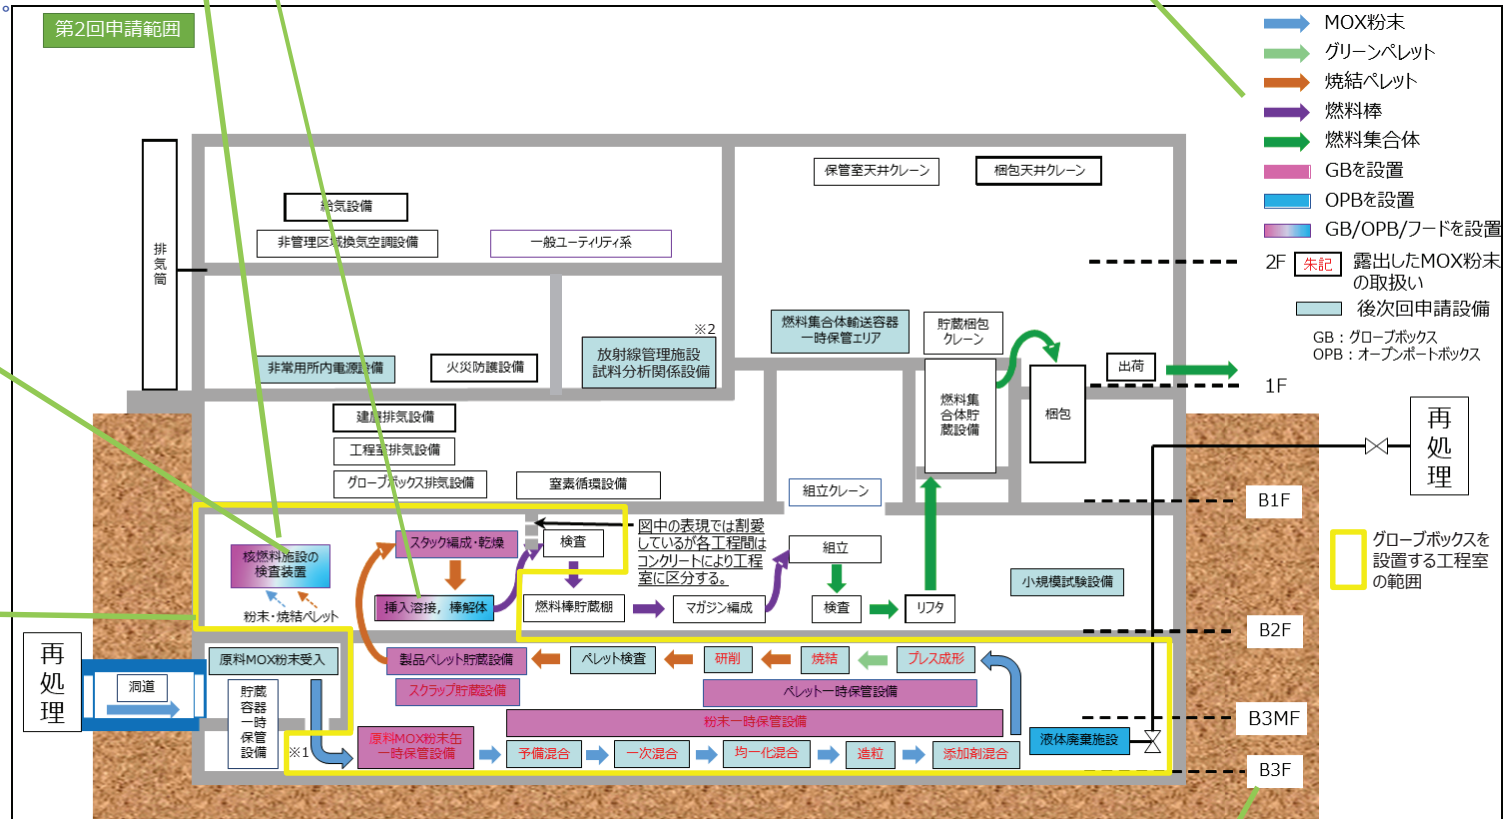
第2回申請範囲

MOX粉末
グリーンペレット
焼結ペレット
燃料棒
燃料集合体
GBを設置
OPBを設置
GB/OPB/フードを設置
2F
朱記 露出したMOX粉末の取扱い
後次回申請設備
GB：グローブボックス
OPB：オープンポートボックス

排気筒
給気設備
非管理区域換気空調設備
一般ユーティリティ系
保管室天井クレーン
梱包天井クレーン
※2
非常用所内電源設備
火災防護設備
放射線管理施設 試料分析関係設備
燃料集合体輸送容器一時保管エリア
貯蔵梱包クレーン
出荷
1F
建屋排気設備
工程室排気設備
グローブボックス排気設備
窒素循環設備
燃料集合体貯蔵設備
梱包
再処理
組立クレーン
B1F
核燃料施設の検査装置
スタック編成・乾燥
検査
図中の表現では割愛しているが各工程間はコンクリートにより工程室に区分する。
組立
小規模試験設備
グローブボックスを設置する工程室の範囲
粉末・焼結ペレット
挿入溶接，棒解体
燃料棒貯蔵棚
マガジン編成
検査
リフタ
B2F
再処理
洞道
原料MOX粉末受入
貯蔵容器一時保管設備
製品ペレット貯蔵設備
ペレット検査
研削
焼結
プレス成形
スクラップ貯蔵設備
ペレット一時保管設備
粉末一時保管設備
B3MF
※1
原料MOX粉末缶一時保管設備
予備混合
一次混合
均一化混合
造粒
添加剤混合
液体廃棄施設
B3F